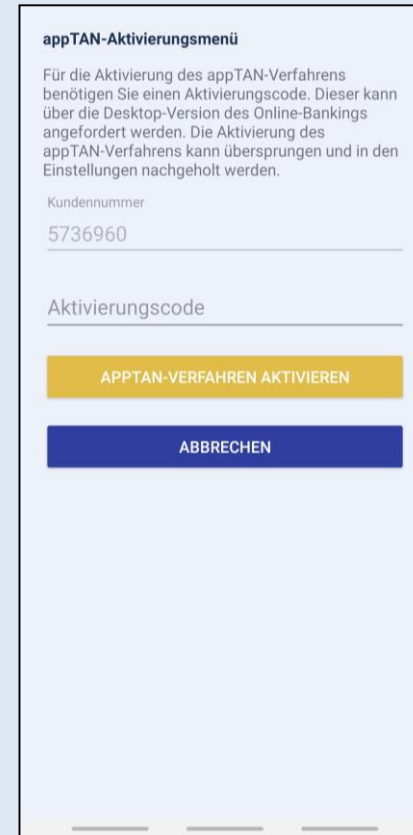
appTAN-Aktivierungsmenü

Für die Aktivierung des appTAN-Verfahrens benötigen Sie einen Aktivierungscode. Dieser kann über die Desktop-Version des Online-Bankings angefordert werden. Die Aktivierung des appTAN-Verfahrens kann übersprungen und in den Einstellungen nachgeholt werden.

Kundennummer

5736960

Aktivierungscode

APPTAN-VERFAHREN AKTIVIEREN

ABBRECHEN